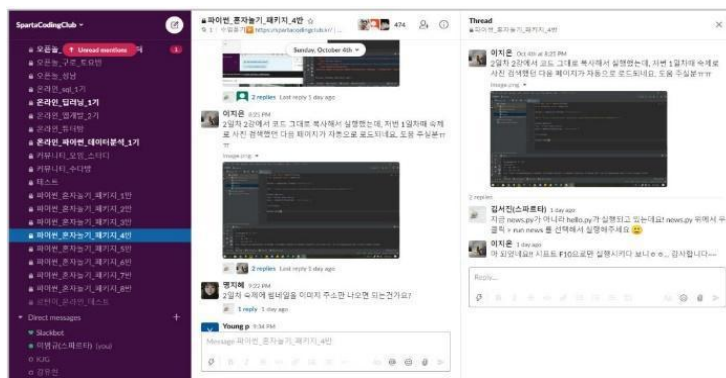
SpartaCodingClub

# 오픈놀
↑ Unread mentions
# 오픈놀_구로_토요반
# 오픈놀_성남
# 온라인_sql_1기
# 온라인_입러닝_1기
# 온라인_엑셀업_2기
# 온라인_튜터방
# 온라인_파이썬_데이터분석_1기
# 커뮤니티_모임_스터디
# 커뮤니티_수다방
# 테스트
# 파이썬_혼자놀기_패키지_1반
# 파이썬_혼자놀기_패키지_2반
# 파이썬_혼자놀기_패키지_3반
# 파이썬_혼자놀기_패키지_4반
# 파이썬_혼자놀기_패키지_5반
# 파이썬_혼자놀기_패키지_6반
# 파이썬_혼자놀기_패키지_7반
# 파이썬_혼자놀기_패키지_8반
# 온라인_온라인_테스트

Direct messages
Slackbot
이범규(스파르타) (you)
KJG
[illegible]

# 파이썬_혼자놀기_패키지_4반
474
Sunday, October 4th
2 replies Last reply 1 day ago

이지은 8:21 PM
2일차 2강에서 코드 그대로 복사해서 실행했는데, 저번 1일차때 숙제로 사진 검색했던 다음 페이지가 자동으로 로드되네요. 도움 주실분ㅠㅠ
image.png

2 replies Last reply 1 day ago

명지혜 9:22 PM
2일차 숙제에 웹페이지를 이미지 주소만 나오면 되는건가요?
1 reply 1 day ago

Young p 9:34 PM
Message 파이썬_혼자놀기_패키지_4반

Thread
# 파이썬_혼자놀기_패키지_4반

이지은 Oct 4th at 8:21 PM
2일차 2강에서 코드 그대로 복사해서 실행했는데, 저번 1일차때 숙제로 사진 검색했던 다음 페이지가 자동으로 로드되네요. 도움 주실분ㅠㅠ
image.png

2 replies

김서진(스파르타) 1 day ago
지금 news.py가 아니라 hello.py가 실행되고 있는데요! news.py 위에서 우클릭 > run news 를 선택해서 실행해주세요 🙂

이지은 1 day ago
아 되었네요!! 시프트 F10으로만 실행시키다 보니 ㅎㅎ.. 감사합니다~~

Reply...